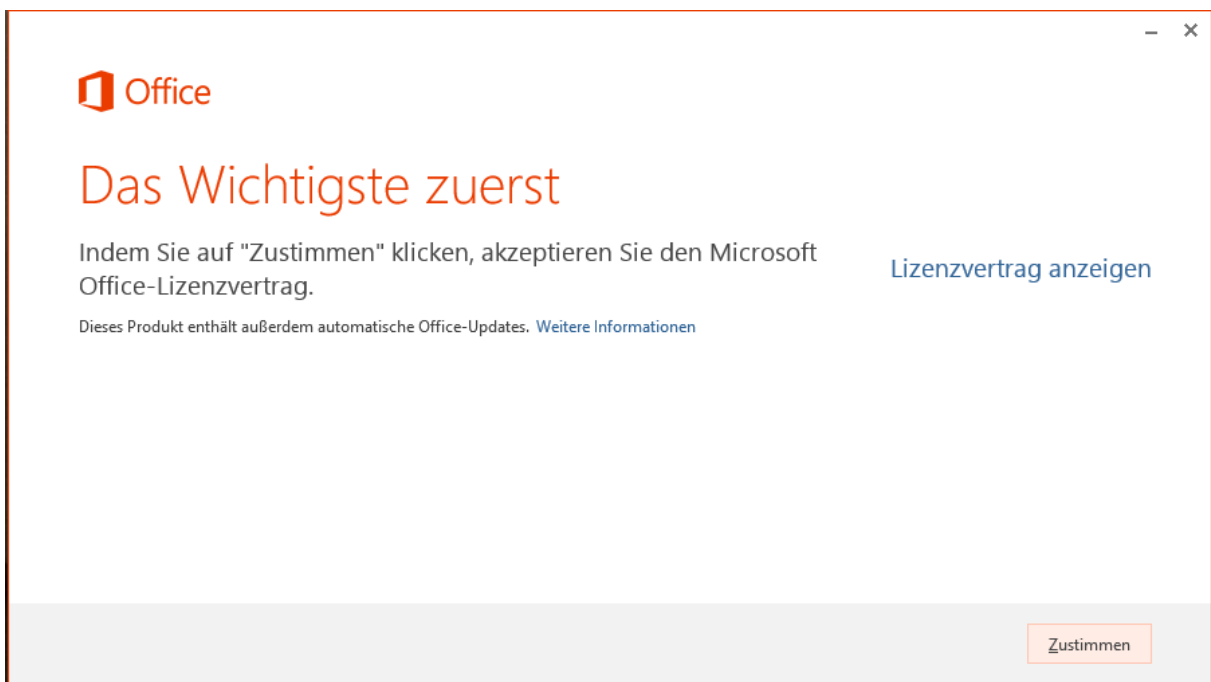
– ×

Office

Das Wichtigste zuerst

Indem Sie auf "Zustimmen" klicken, akzeptieren Sie den Microsoft Office-Lizenzvertrag.

Lizenzvertrag anzeigen

Dieses Produkt enthält außerdem automatische Office-Updates. Weitere Informationen

Zustimmen